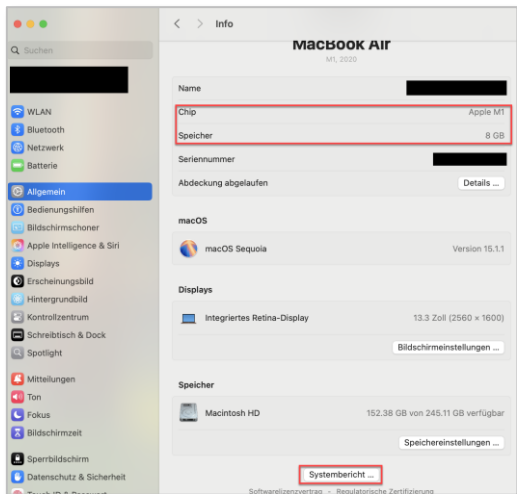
Q Suchen

WLAN
Bluetooth
Netzwerk
Batterie
Allgemein
Bedienungshilfen
Bildschirmschoner
Apple Intelligence & Siri
Displays
Erscheinungsbild
Hintergrundbild
Kontrollzentrum
Schreibtisch & Dock
Spotlight
Mitteilungen
Ton
Fokus
Bildschirmzeit
Sperrbildschirm
Datenschutz & Sicherheit
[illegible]

< > Info

MacBook Air
M1, 2020

| | |
|---|---|
| Name | |
| Chip | Apple M1 |
| Speicher | 8 GB |
| Seriennummer | |
| Abdeckung abgelaufen | Details ... |

macOS

macOS Sequoia — Version 15.1.1

Displays

Integriertes Retina-Display — 13.3 Zoll (2560 × 1600)

Bildschirmeinstellungen ...

Speicher

Macintosh HD — 152.38 GB von 245.11 GB verfügbar

Speichereinstellungen ...

Systembericht ...

Softwarelizenzvertrag - Regulatorische Zertifizierung